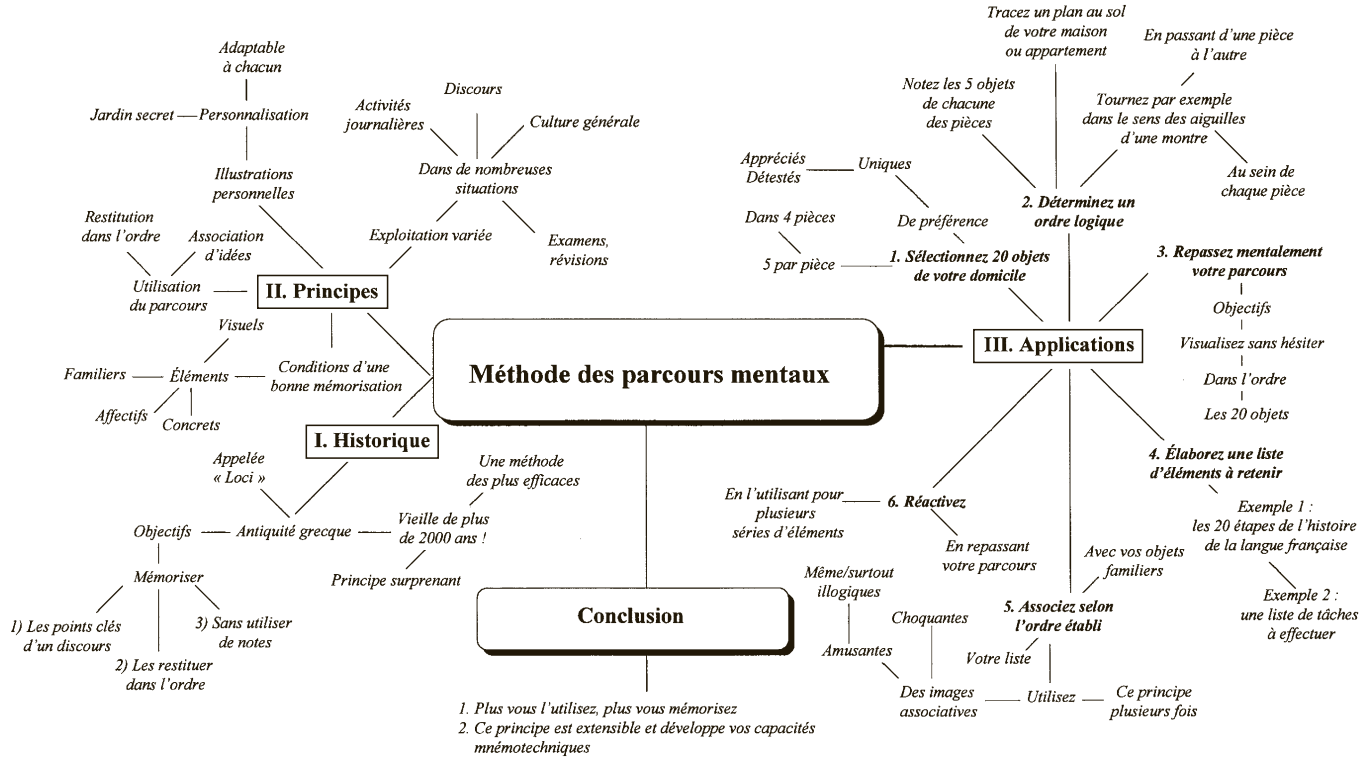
Méthode des parcours mentaux

I. Historique

Appelée « Loci »

Antiquité grecque

Objectifs

Mémoriser

1) Les points clés d'un discours

2) Les restituer dans l'ordre

3) Sans utiliser de notes

Vieille de plus de 2000 ans !

Une méthode des plus efficaces

Principe surprenant

II. Principes

Personnalisation

Adaptable à chacun

Jardin secret

Illustrations personnelles

Utilisation du parcours

Restitution dans l'ordre

Association d'idées

Exploitation variée

Dans de nombreuses situations

Activités journalières

Discours

Culture générale

Examens, révisions

Conditions d'une bonne mémorisation

Éléments

Visuels

Familiers

Affectifs

Concrets

III. Applications

1. Sélectionnez 20 objets de votre domicile

5 par pièce

Dans 4 pièces

De préférence

Uniques

Appréciés

Détestés

2. Déterminez un ordre logique

Notez les 5 objets de chacune des pièces

Tracez un plan au sol de votre maison ou appartement

Tournez par exemple dans le sens des aiguilles d'une montre

En passant d'une pièce à l'autre

Au sein de chaque pièce

3. Repassez mentalement votre parcours

Objectifs

Visualisez sans hésiter

Dans l'ordre

Les 20 objets

4. Élaborez une liste d'éléments à retenir

Exemple 1 : les 20 étapes de l'histoire de la langue française

Exemple 2 : une liste de tâches à effectuer

5. Associez selon l'ordre établi

Avec vos objets familiers

Votre liste

Utilisez

Ce principe plusieurs fois

Des images associatives

Choquantes

Amusantes

Même/surtout illogiques

6. Réactivez

En l'utilisant pour plusieurs séries d'éléments

En repassant votre parcours

Conclusion

1. Plus vous l'utilisez, plus vous mémorisez
2. Ce principe est extensible et développe vos capacités mnémotechniques